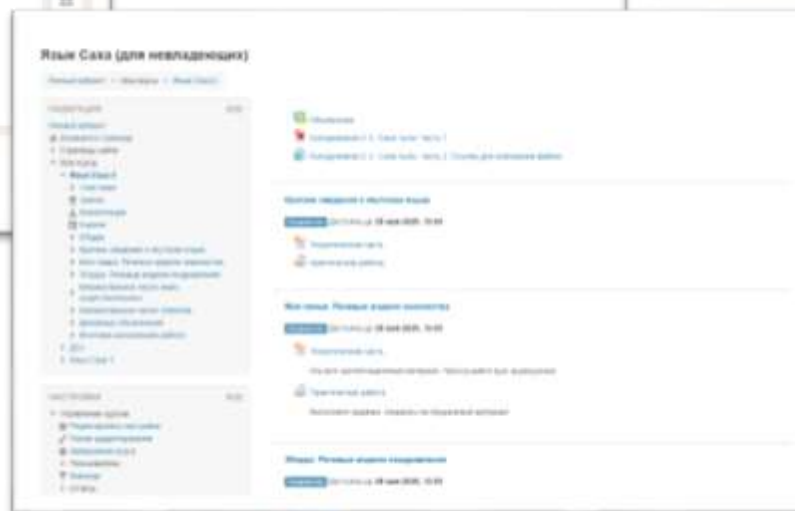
Язык Саха (для невладеющих)

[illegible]

НАВИГАЦИЯ

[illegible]

Объявления

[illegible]

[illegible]

Краткие сведения о якутском языке

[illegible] 28 мая 2020, 10:00

Теоретическая часть

Практическая работа

Мое имя. Речевые модели знакомства

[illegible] 28 мая 2020, 10:00

Теоретическая часть

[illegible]

Практическая работа

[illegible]

Эйэдэ. Речевые модели поздравления

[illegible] 28 мая 2020, 10:00

НАСТРОЙКИ

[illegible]